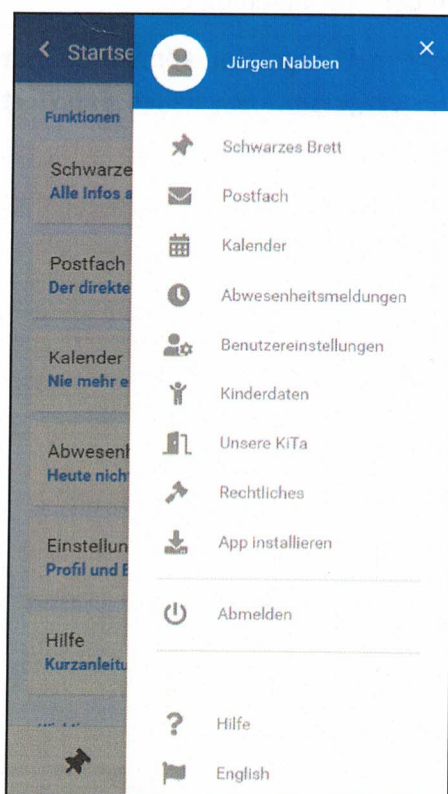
< Startse
Funktionen
Schwarze
Alle Infos a
Postfach
Der direkte
Kalender
Nie mehr e
Abwesenh
Heute nicht
Einstellun
Profil und E
Hilfe
Kurzanleitu

Jürgen Nabben
×
Schwarzes Brett
Postfach
Kalender
Abwesenheitsmeldungen
Benutzereinstellungen
Kinderdaten
Unsere KiTa
Rechtliches
App installieren
Abmelden
Hilfe
English